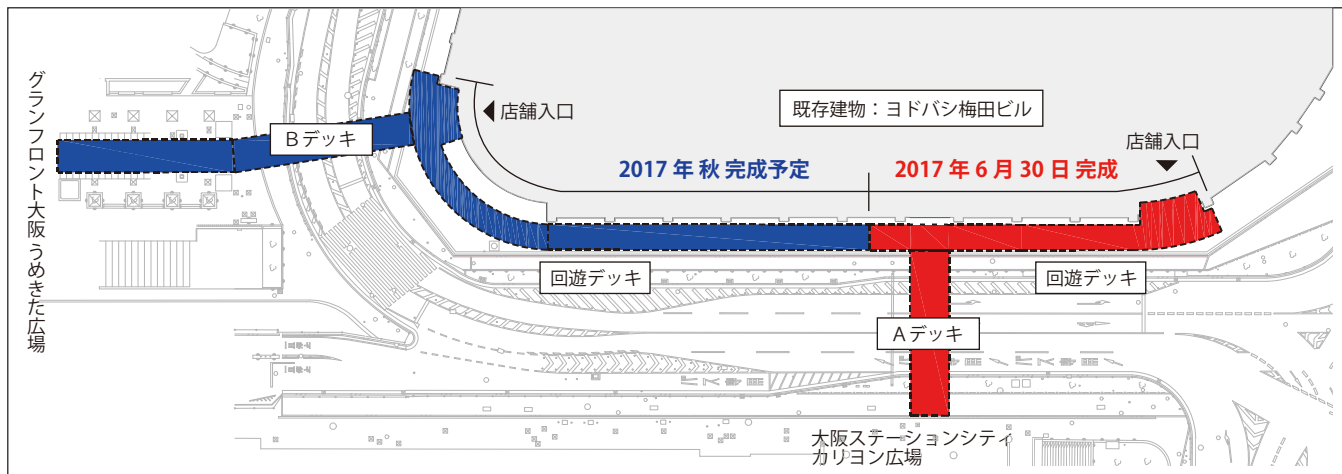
グランフロント大阪うめきた広場

Bデッキ

店舗入口

既存建物：ヨドバシ梅田ビル

店舗入口

2017 年 秋 完成予定

2017 年 6 月 30 日 完成

回遊デッキ

回遊デッキ

Aデッキ

大阪ステーションシティ
カリヨン広場